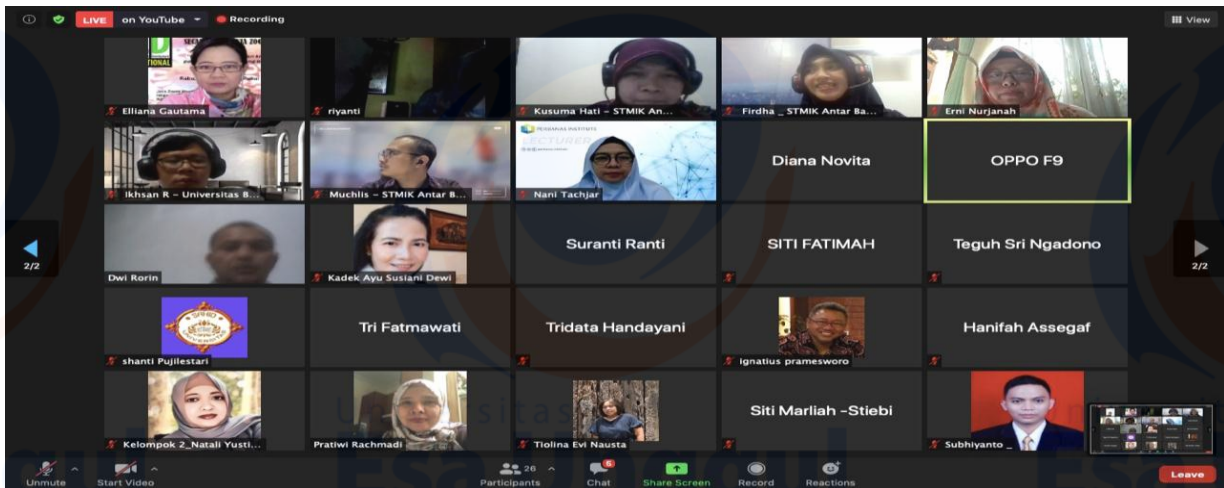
LIVE on YouTube Recording

View

Elliana Gautama
riyanti
Kusuma Hati - STMIK An...
Firdha _ STMIK Antar Ba...
Erni Nurjanah
Ikhsan R - Universitas B...
Muchlis - STMIK Antar B...
Nani Tachjar
Diana Novita
OPPO F9
2/2
Dwi Rorin
Kadek Ayu Susiani Dewi
Suranti Ranti
SITI FATIMAH
Teguh Sri Ngadono
2/2
shanti Pujilestari
Tri Fatmawati
Tridata Handayani
ignatius pramesworo
Hanifah Assegaf
Kelompok 2_Natali Yusti...
Pratiwi Rachmadi
Tiolina Evi Nausta
Siti Marliah -Stiebi
Subhiyanto _

Universitas Esa Unggul

Unmute
Start Video
26
Participants
Chat
Share Screen
Record
Reactions
Leave